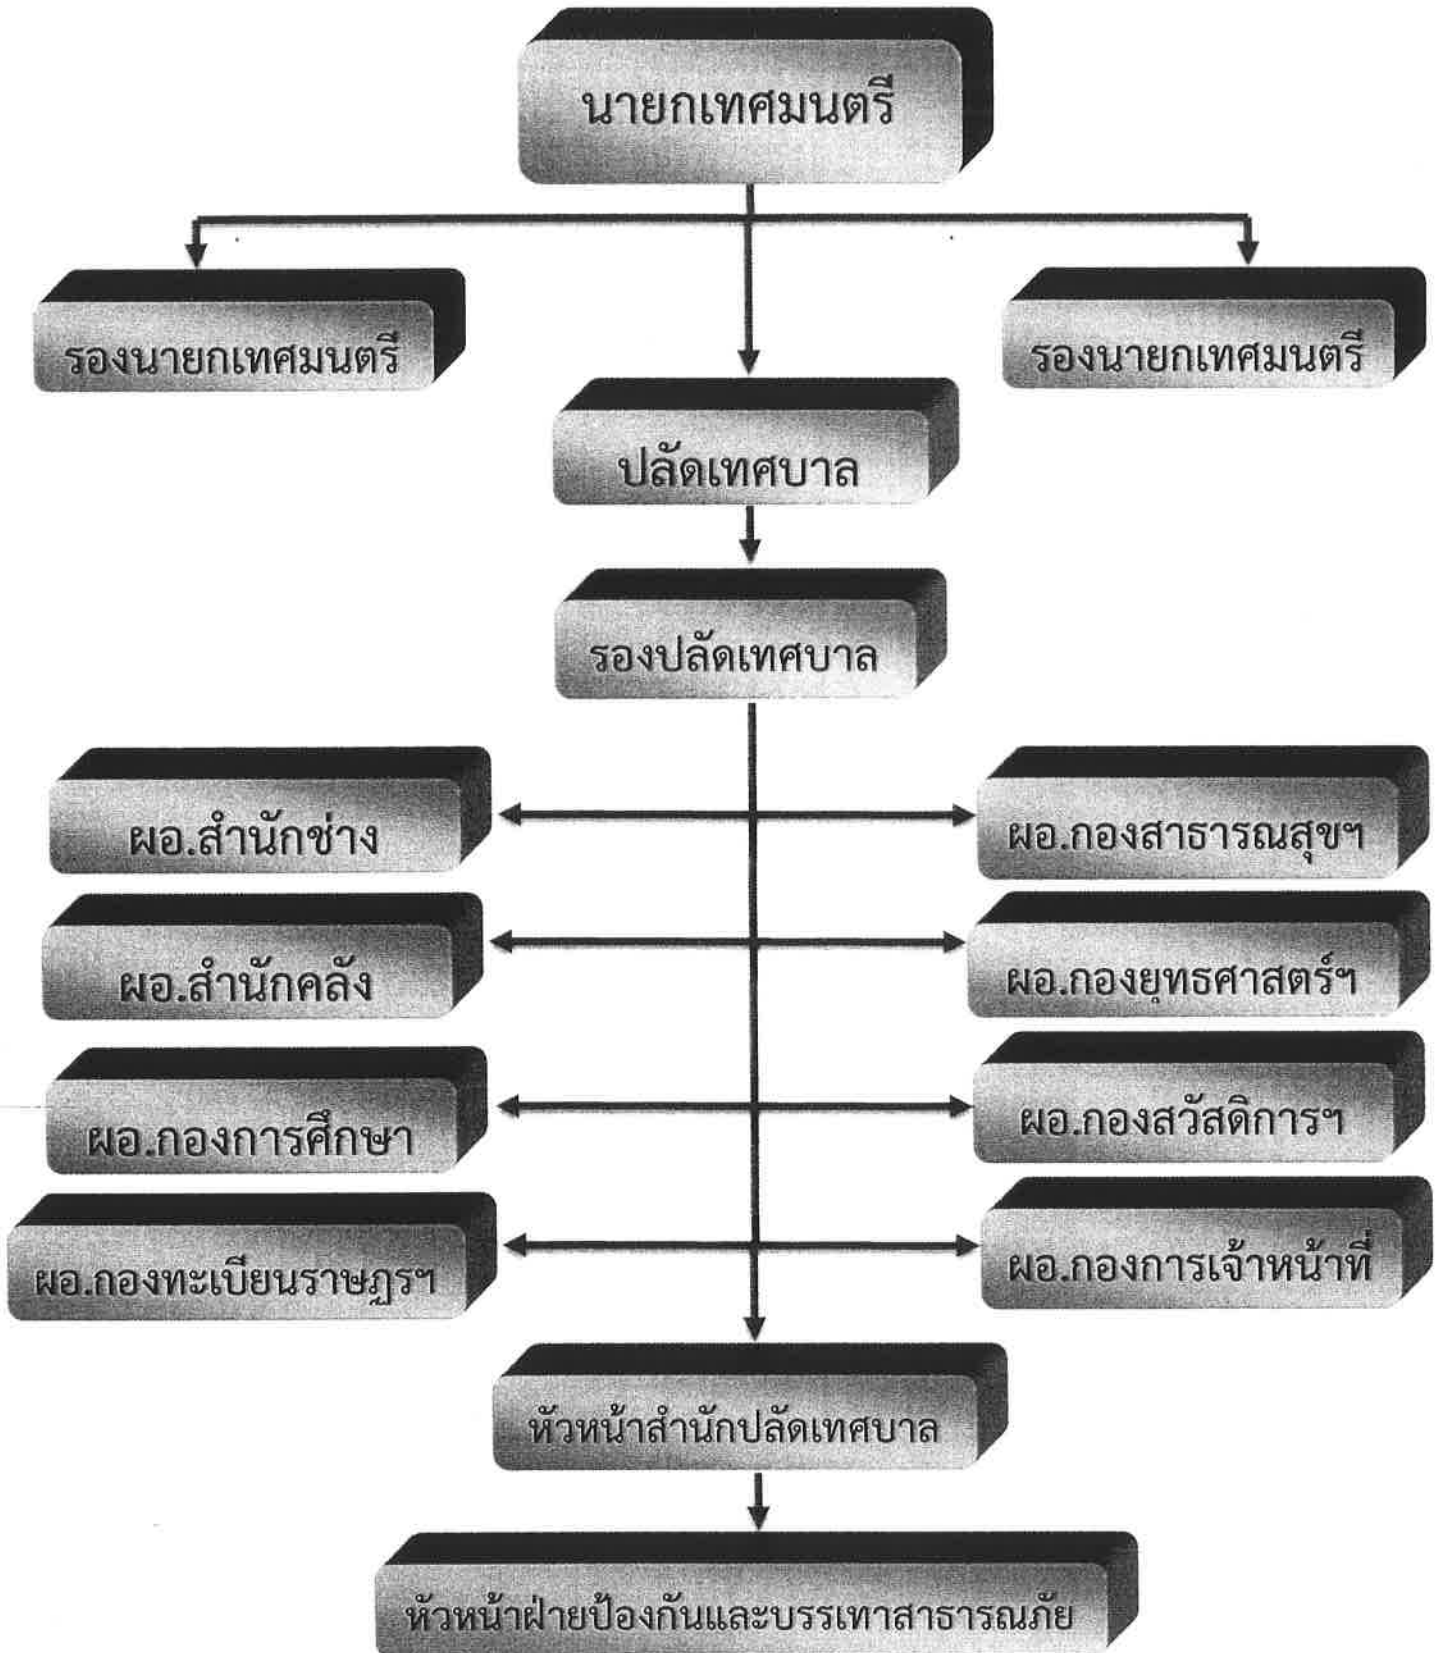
นายกเทศมนตรี

รองนายกเทศมนตรี

รองนายกเทศมนตรี

ปลัดเทศบาล

รองปลัดเทศบาล

ผอ.สำนักช่าง

ผอ.กองสาธารณสุขฯ

ผอ.สำนักคลัง

ผอ.กองยุทธศาสตร์ฯ

ผอ.กองการศึกษา

ผอ.กองสวัสดิการฯ

ผอ.กองทะเบียนราษฎรฯ

ผอ.กองการเจ้าหน้าที่

หัวหน้าสำนักปลัดเทศบาล

หัวหน้าฝ่ายป้องกันและบรรเทาสาธารณภัย